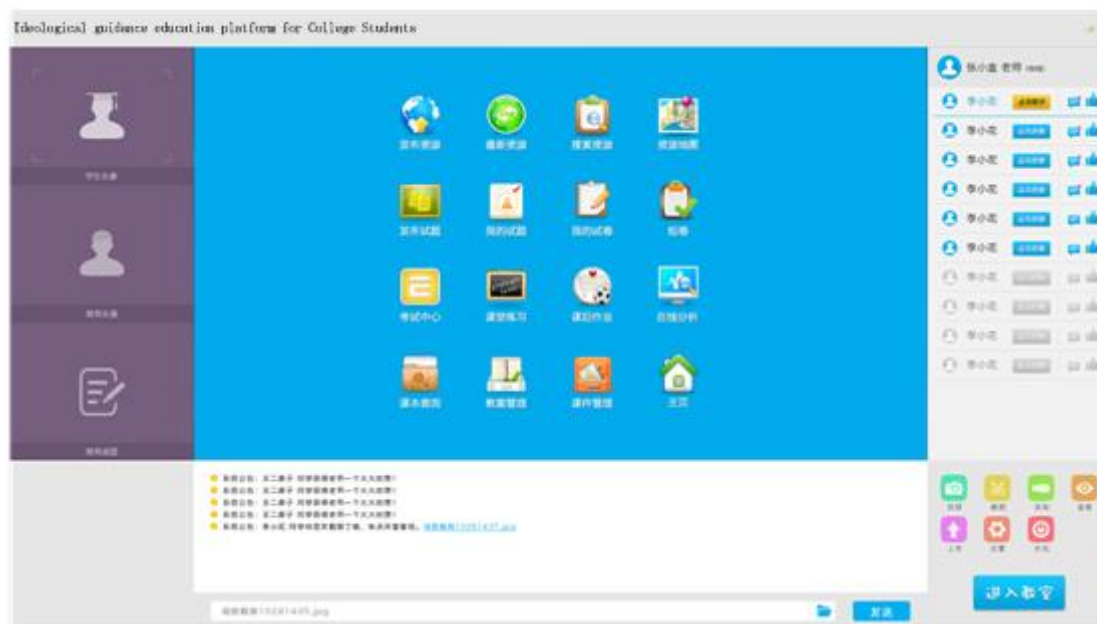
Ideological guidance education platform for College Students

张小盒 老师

李小花
李小花
李小花
李小花
李小花
李小花
李小花
李小花
李小花
李小花

发布资源 最新资源 搜索资源 资源地图
发布试题 我的试题 我的试卷 组卷
考试中心 课堂练习 课后作业 在线分析
课本查阅 教案管理 课件管理 主页

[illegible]

发送

进入教室